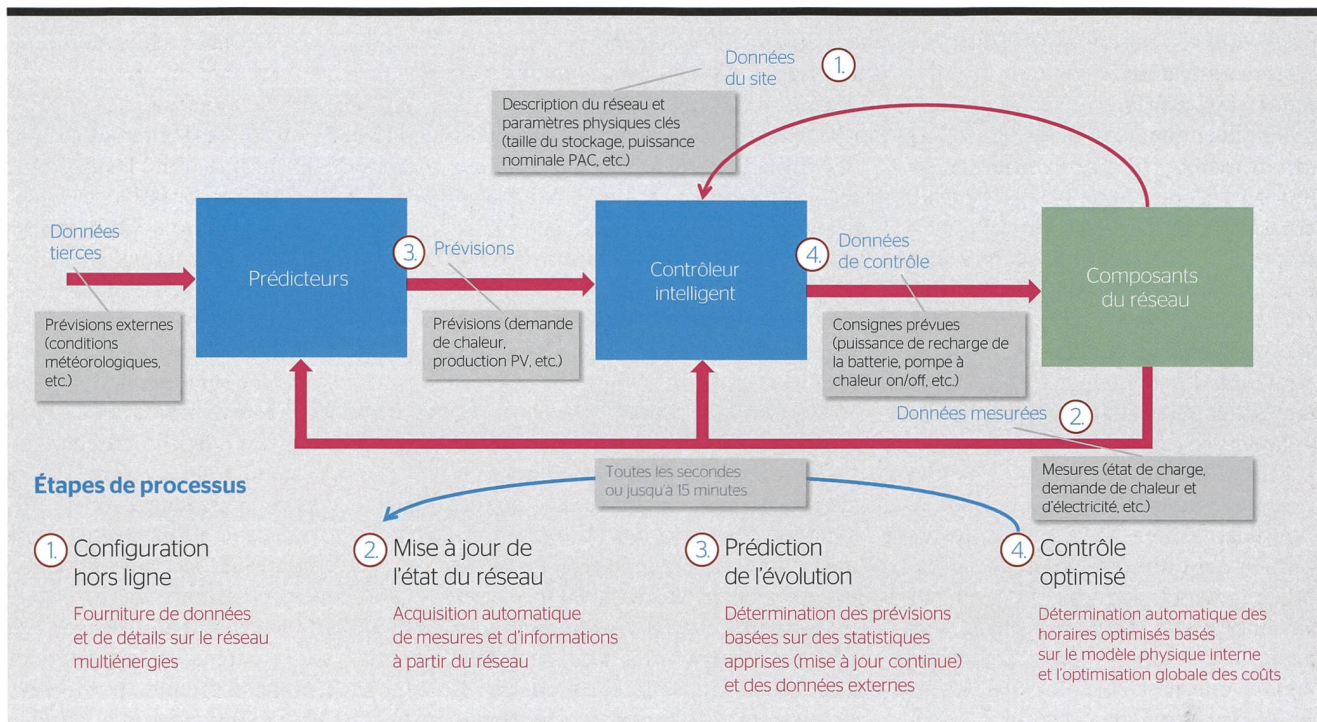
Données du site

1.

Description du réseau et paramètres physiques clés (taille du stockage, puissance nominale PAC, etc.)

Données tierces

Prévisions externes (conditions météorologiques, etc.)

Prédicteurs

3. Prévisions

Prévisions (demande de chaleur, production PV, etc.)

Contrôleur intelligent

4. Données de contrôle

Consignes prévues (puissance de recharge de la batterie, pompe à chaleur on/off, etc.)

Composants du réseau

Données mesurées 2.

Mesures (état de charge, demande de chaleur et d'électricité, etc.)

Étapes de processus

Toutes les secondes ou jusqu'à 15 minutes

1. Configuration hors ligne

Fourniture de données et de détails sur le réseau multiénergies

2. Mise à jour de l'état du réseau

Acquisition automatique de mesures et d'informations à partir du réseau

3. Prédiction de l'évolution

Détermination des prévisions basées sur des statistiques apprises (mise à jour continue) et des données externes

4. Contrôle optimisé

Détermination automatique des horaires optimisés basés sur le modèle physique interne et l'optimisation globale des coûts